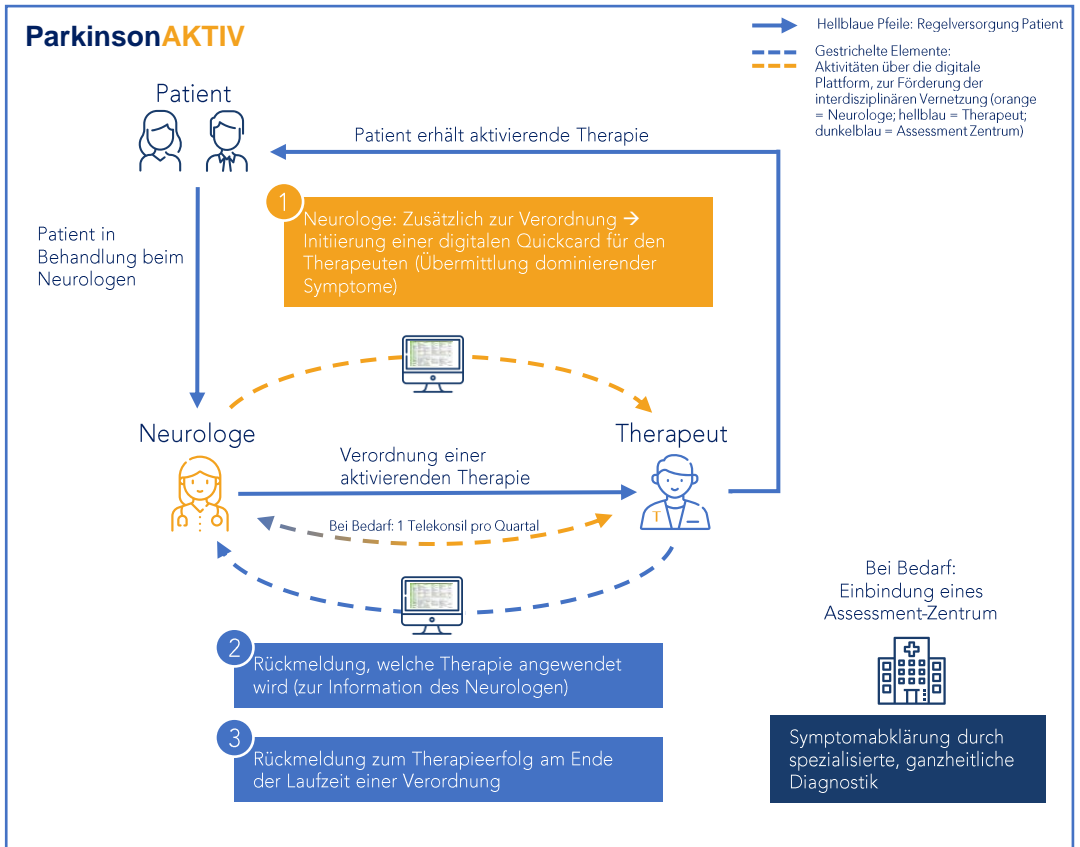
ParkinsonAKTIV

Hellblaue Pfeile: Regelversorgung Patient

Gestrichelte Elemente: Aktivitäten über die digitale Plattform, zur Förderung der interdisziplinären Vernetzung (orange = Neurologe; hellblau = Therapeut; dunkelblau = Assessment Zentrum)

Patient

Patient erhält aktivierende Therapie

1 Neurologe: Zusätzlich zur Verordnung → Initiierung einer digitalen Quickcard für den Therapeuten (Übermittlung dominierender Symptome)

Patient in Behandlung beim Neurologen

Neurologe

Therapeut

Verordnung einer aktivierenden Therapie

Bei Bedarf: 1 Telekonsil pro Quartal

Bei Bedarf: Einbindung eines Assessment-Zentrum

2 Rückmeldung, welche Therapie angewendet wird (zur Information des Neurologen)

3 Rückmeldung zum Therapieerfolg am Ende der Laufzeit einer Verordnung

Symptomabklärung durch spezialisierte, ganzheitliche Diagnostik